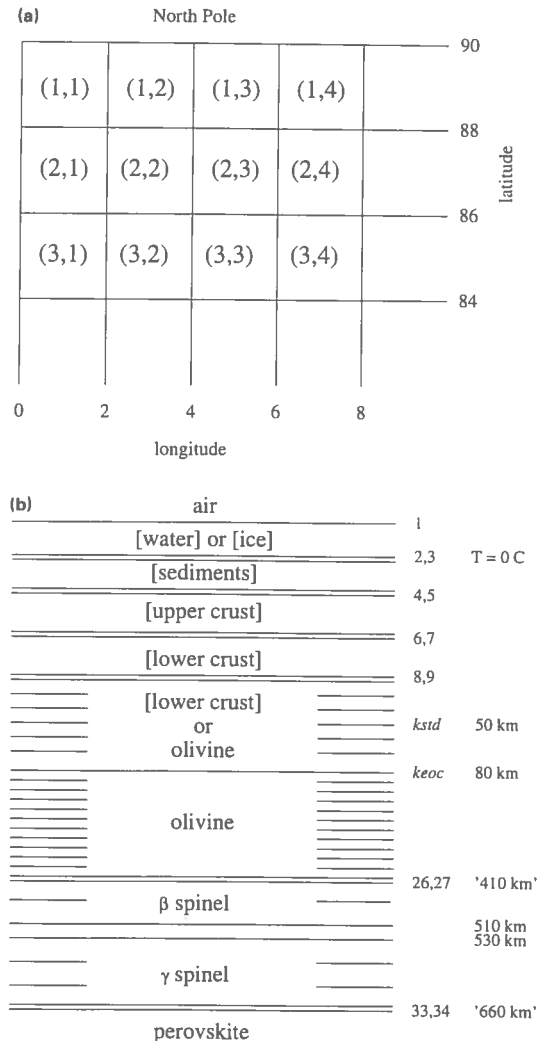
(a)

North Pole

| (1,1) | (1,2) | (1,3) | (1,4) |
|---|---|---|---|
| (2,1) | (2,2) | (2,3) | (2,4) |
| (3,1) | (3,2) | (3,3) | (3,4) |

90
88
86
84

latitude

0 2 4 6 8

longitude

(b)

air
1
[water] or [ice]
2,3 T = 0 C
[sediments]
4,5
[upper crust]
6,7
[lower crust]
8,9
[lower crust]
or
olivine
kstd 50 km
keoc 80 km
olivine
26,27 '410 km'
β spinel
510 km
530 km
γ spinel
33,34 '660 km'
perovskite